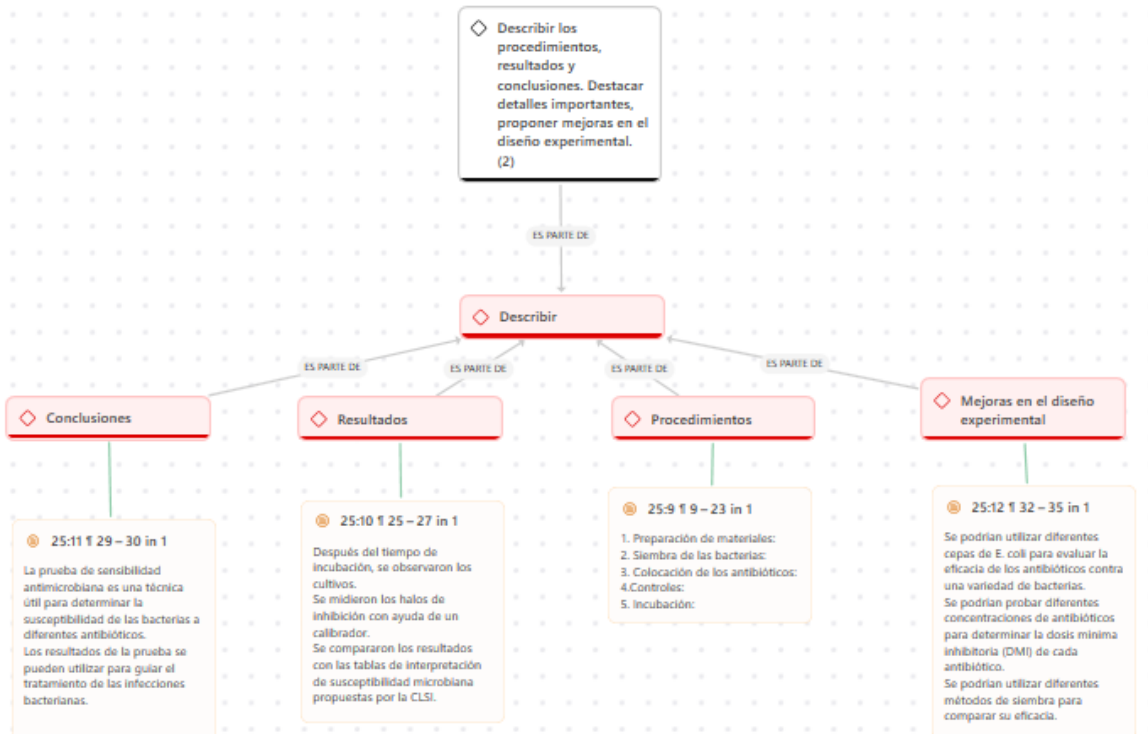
Describir los procedimientos, resultados y conclusiones. Destacar detalles importantes, proponer mejoras en el diseño experimental. (2)

ES PARTE DE

Describir

ES PARTE DE

ES PARTE DE

ES PARTE DE

ES PARTE DE

Conclusiones

Resultados

Procedimientos

Mejoras en el diseño experimental

25:11 ¶ 29 – 30 in 1

La prueba de sensibilidad antimicrobiana es una técnica útil para determinar la susceptibilidad de las bacterias a diferentes antibióticos.
Los resultados de la prueba se pueden utilizar para guiar el tratamiento de las infecciones bacterianas.

25:10 ¶ 25 – 27 in 1

Después del tiempo de incubación, se observaron los cultivos.
Se midieron los halos de inhibición con ayuda de un calibrador.
Se compararon los resultados con las tablas de interpretación de susceptibilidad microbiana propuestas por la CLSI.

25:9 ¶ 9 – 23 in 1

1. Preparación de materiales:
2. Siembra de las bacterias:
3. Colocación de los antibióticos:
4.Controles:
5. Incubación:

25:12 ¶ 32 – 35 in 1

Se podrían utilizar diferentes cepas de E. coli para evaluar la eficacia de los antibióticos contra una variedad de bacterias.
Se podrían probar diferentes concentraciones de antibióticos para determinar la dosis mínima inhibitoria (DMI) de cada antibiótico.
Se podrían utilizar diferentes métodos de siembra para comparar su eficacia.